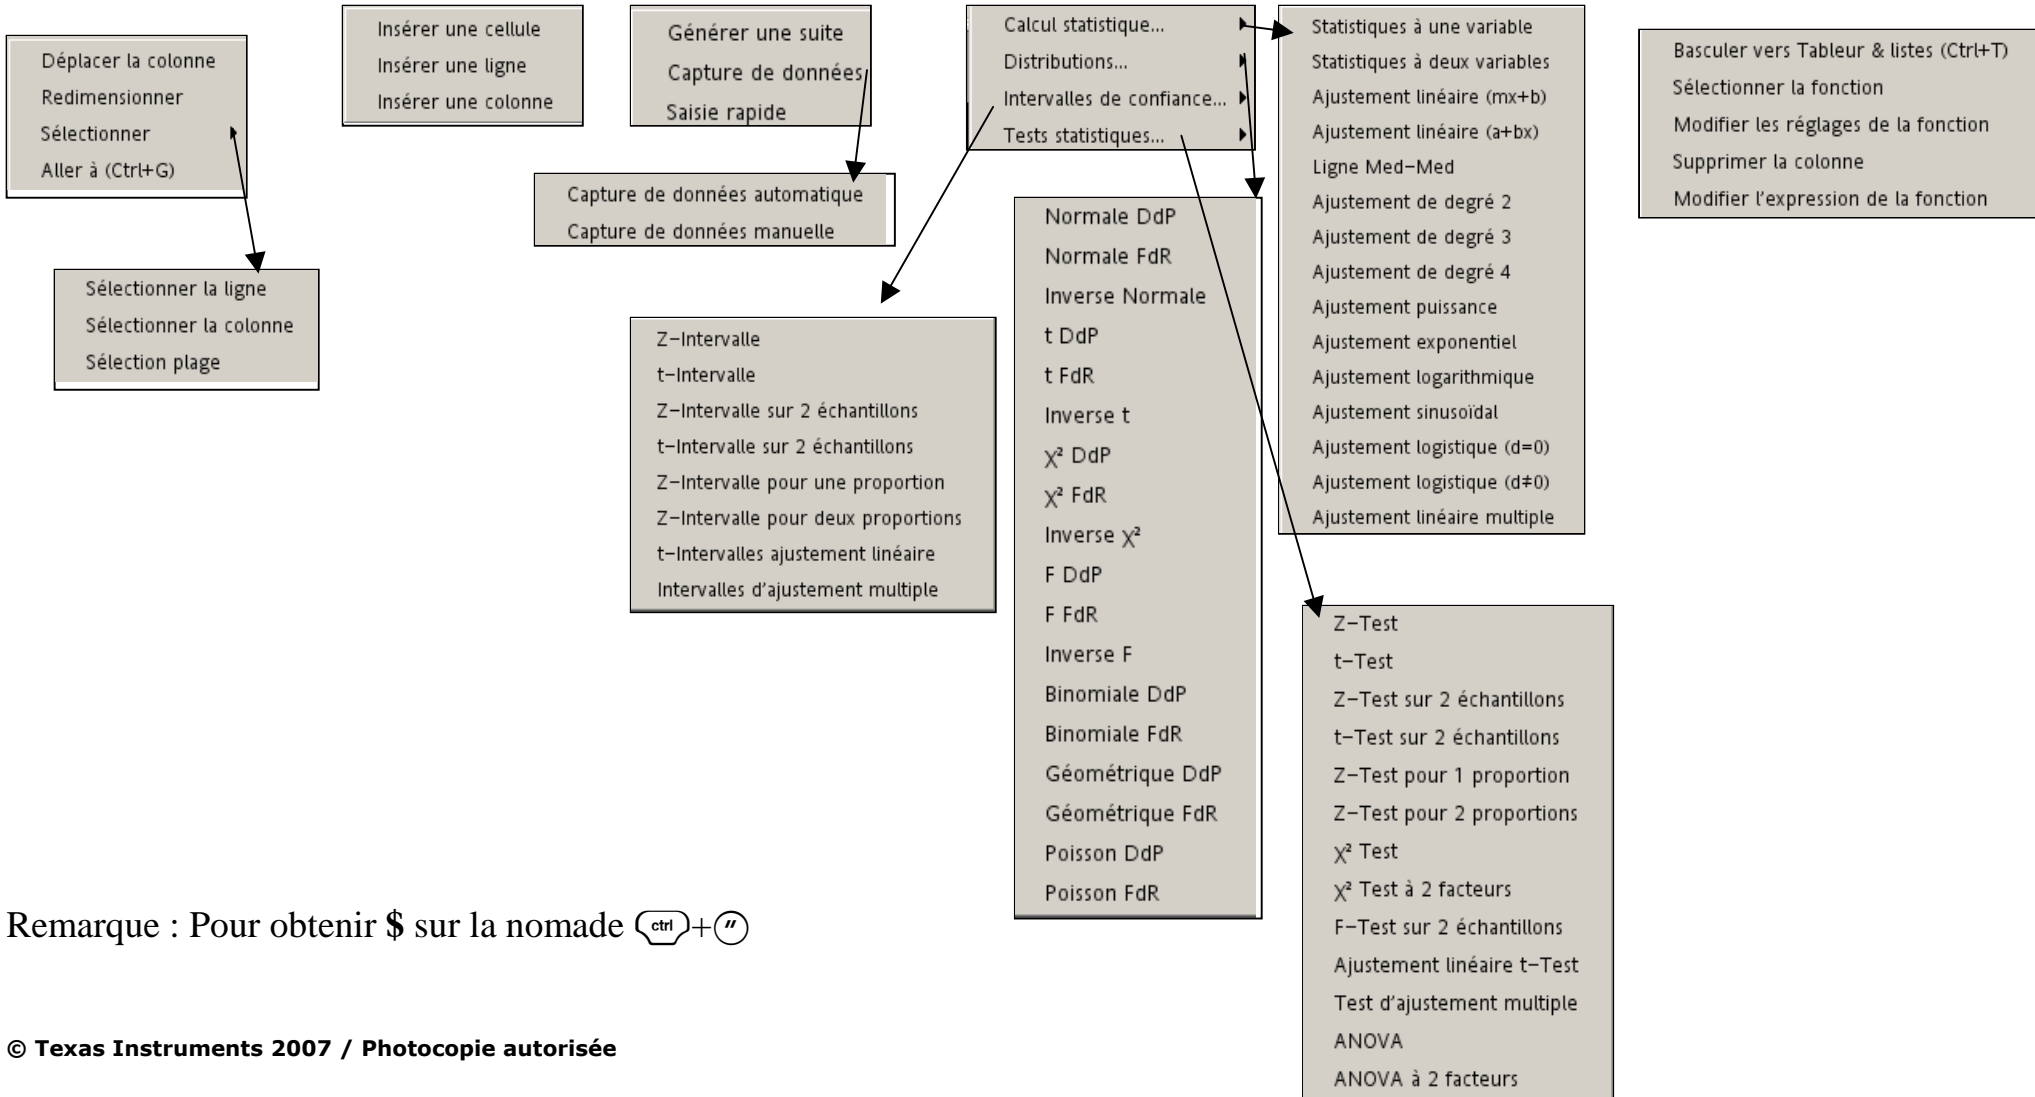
Déplacer la colonne
Redimensionner
Sélectionner
Aller à (Ctrl+G)

Sélectionner la ligne
Sélectionner la colonne
Sélection plage

Insérer une cellule
Insérer une ligne
Insérer une colonne

Générer une suite
Capture de données
Saisie rapide

Capture de données automatique
Capture de données manuelle

Calcul statistique...
Distributions...
Intervalles de confiance...
Tests statistiques...

Z-Intervalle
t-Intervalle
Z-Intervalle sur 2 échantillons
t-Intervalle sur 2 échantillons
Z-Intervalle pour une proportion
Z-Intervalle pour deux proportions
t-Intervalles ajustement linéaire
Intervalles d'ajustement multiple

Normale DdP
Normale FdR
Inverse Normale
t DdP
t FdR
Inverse t
$\chi^2$ DdP
$\chi^2$ FdR
Inverse $\chi^2$
F DdP
F FdR
Inverse F
Binomiale DdP
Binomiale FdR
Géométrique DdP
Géométrique FdR
Poisson DdP
Poisson FdR

Statistiques à une variable
Statistiques à deux variables
Ajustement linéaire (mx+b)
Ajustement linéaire (a+bx)
Ligne Med-Med
Ajustement de degré 2
Ajustement de degré 3
Ajustement de degré 4
Ajustement puissance
Ajustement exponentiel
Ajustement logarithmique
Ajustement sinusoïdal
Ajustement logistique (d=0)
Ajustement logistique (d≠0)
Ajustement linéaire multiple

Z-Test
t-Test
Z-Test sur 2 échantillons
t-Test sur 2 échantillons
Z-Test pour 1 proportion
Z-Test pour 2 proportions
$\chi^2$ Test
$\chi^2$ Test à 2 facteurs
F-Test sur 2 échantillons
Ajustement linéaire t-Test
Test d'ajustement multiple
ANOVA
ANOVA à 2 facteurs

Basculer vers Tableur & listes (Ctrl+T)
Sélectionner la fonction
Modifier les réglages de la fonction
Supprimer la colonne
Modifier l'expression de la fonction

Remarque : Pour obtenir $ sur la nomade ctrl + "

© Texas Instruments 2007 / Photocopie autorisée